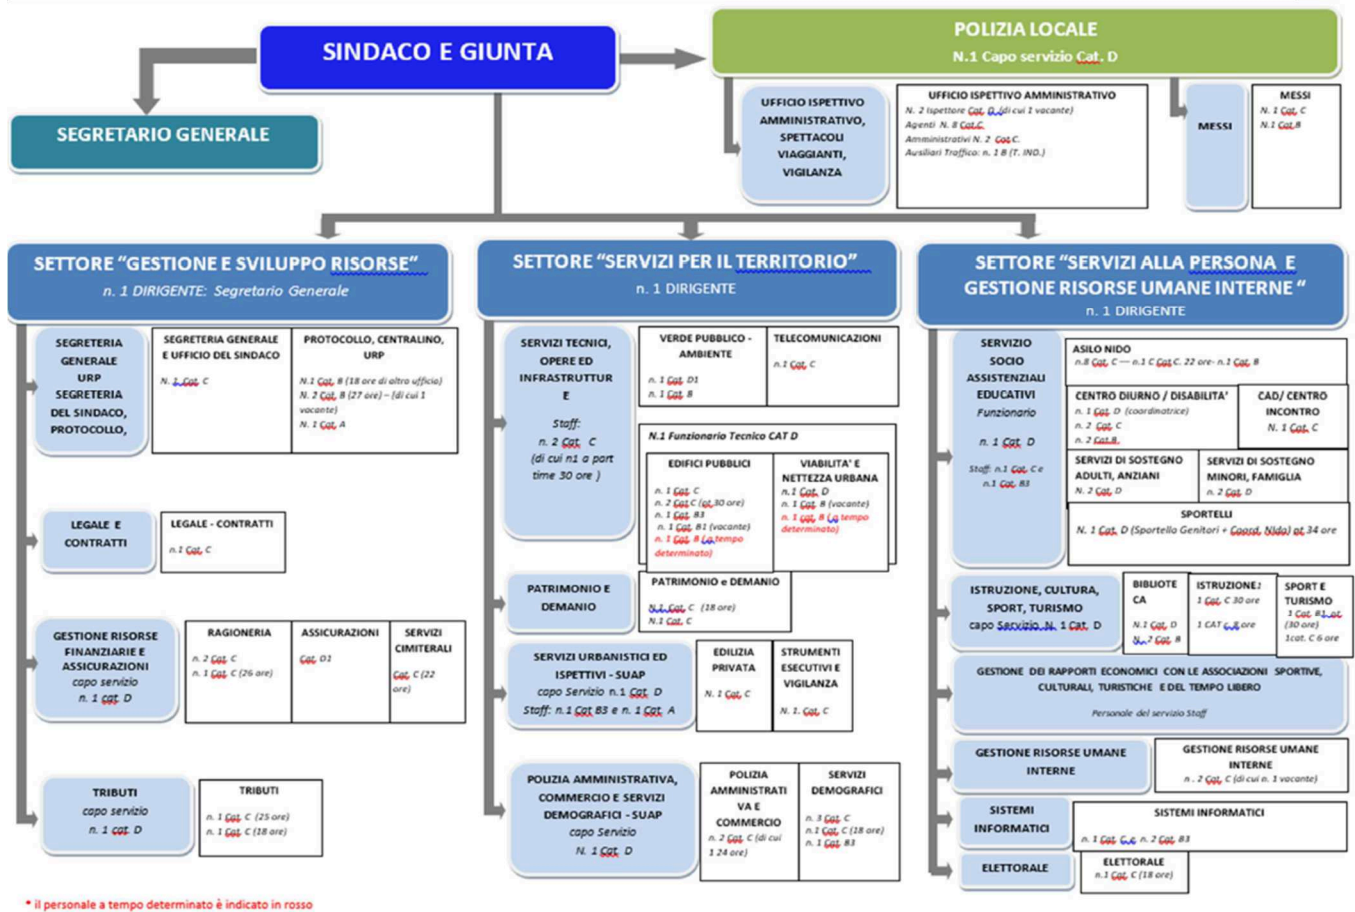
SINDACO E GIUNTA

POLIZIA LOCALE
N.1 Capo servizio Cat. D

SEGRETARIO GENERALE

UFFICIO ISPETTIVO AMMINISTRATIVO, SPETTACOLI VIAGGIANTI, VIGILANZA

UFFICIO ISPETTIVO AMMINISTRATIVO
N. 2 Ispettore Cat. D (di cui 1 vacante)
Agenti N. 8 Cat.C
Amministrativi N. 2 Cat.C.
Ausiliari Traffico: n. 1 B (T. IND.)

MESSI

MESSI
N. 1 Cat. C
N.1 Cat.B

SETTORE "GESTIONE E SVILUPPO RISORSE"
n. 1 DIRIGENTE: Segretario Generale

SEGRETERIA GENERALE URP SEGRETERIA DEL SINDACO, PROTOCOLLO,

SEGRETERIA GENERALE E UFFICIO DEL SINDACO
N. 1 Cat. C

PROTOCOLLO, CENTRALINO, URP
N.1 Cat. B (18 ore di altro ufficio)
N. 2 Cat. B (27 ore) – (di cui 1 vacante)
N. 1 Cat. A

LEGALE E CONTRATTI

LEGALE - CONTRATTI
n.1 Cat. C

GESTIONE RISORSE FINANZIARIE E ASSICURAZIONI
capo servizio
n. 1 cat. D

RAGIONERIA
n. 2 Cat. C
n. 1 Cat. C (26 ore)

ASSICURAZIONI
Cat. D1

SERVIZI CIMITERIALI
Cat. C (22 ore)

TRIBUTI
capo servizio
n. 1 cat. D

TRIBUTI
n. 1 Cat. C (25 ore)
n. 1 Cat. C (18 ore)

SETTORE "SERVIZI PER IL TERRITORIO"
n. 1 DIRIGENTE

SERVIZI TECNICI, OPERE ED INFRASTRUTTURE
Staff:
n. 2 Cat. C
(di cui n1 a part time 30 ore )

VERDE PUBBLICO - AMBIENTE
n. 1 Cat. D1
n. 1 Cat. B

TELECOMUNICAZIONI
n.1 Cat. C

N.1 Funzionario Tecnico CAT D

EDIFICI PUBBLICI
n. 1 Cat. C
n. 2 Cat. C (at 30 ore)
n. 1 Cat. B3
n. 1 Cat. B1 (vacante)
n. 1 Cat. B (a tempo determinato)

VIABILITA' E NETTEZZA URBANA
n.1 Cat. D
n. 1 Cat. B (vacante)
n. 1 cat. B (a tempo determinato)

PATRIMONIO E DEMANIO

PATRIMONIO e DEMANIO
N.1 Cat. C (18 ore)
N.1 Cat. C

SERVIZI URBANISTICI ED ISPETTIVI - SUAP
capo Servizio n.1 Cat. D
Staff: n.1 Cat B3 e n. 1 Cat. A

EDILIZIA PRIVATA
N. 1 Cat. C

STRUMENTI ESECUTIVI E VIGILANZA
N. 1. Cat. C

POLIZIA AMMINISTRATIVA, COMMERCIO E SERVIZI DEMOGRAFICI - SUAP
capo Servizio
N. 1 Cat. D

POLIZIA AMMINISTRATIVA E COMMERCIO
n. 2 Cat. C (di cui 1 24 ore)

SERVIZI DEMOGRAFICI
n. 3 Cat. C
n.1 Cat. C (18 ore)
n. 1 Cat. B3

SETTORE "SERVIZI ALLA PERSONA E GESTIONE RISORSE UMANE INTERNE"
n. 1 DIRIGENTE

SERVIZIO SOCIO ASSISTENZIALI EDUCATIVI
Funzionario
n. 1 Cat. D
Staff: n.1 Cat. C e n.1 Cat. B3

ASILO NIDO
n.8 Cat. C — n.1 C Cat. C. 22 ore- n.1 Cat. B

CENTRO DIURNO / DISABILITA'
n. 1 Cat. D (coordinatrice)
n. 2 Cat. C
n. 2 Cat.B

CAD/ CENTRO INCONTRO
N. 1 Cat. C

SERVIZI DI SOSTEGNO ADULTI, ANZIANI
N. 2 Cat. D

SERVIZI DI SOSTEGNO MINORI, FAMIGLIA
n. 2 Cat. D

SPORTELLI
N. 1 Cat. D (Sportello Genitori + Coord. Nido) at 34 ore

ISTRUZIONE, CULTURA, SPORT, TURISMO
capo Servizio N. 1 Cat. D

BIBLIOTECA
N.1 Cat. D
N. 2 Cat. B

ISTRUZIONE
1 Cat. C 30 ore
1 CAT C 8 ore

SPORT E TURISMO
1 Cat. B1 at (30 ore)
1cat. C 6 ore

GESTIONE DEI RAPPORTI ECONOMICI CON LE ASSOCIAZIONI SPORTIVE, CULTURALI, TURISTICHE E DEL TEMPO LIBERO
Personale del servizio Staff

GESTIONE RISORSE UMANE INTERNE

GESTIONE RISORSE UMANE INTERNE
n. 2 Cat. C (di cui n. 1 vacante)

SISTEMI INFORMATICI

SISTEMI INFORMATICI
n. 1 Cat. C e n. 2 Cat. B3

ELETTORALE

ELETTORALE
n.1 Cat. C (18 ore)

* il personale a tempo determinato è indicato in rosso